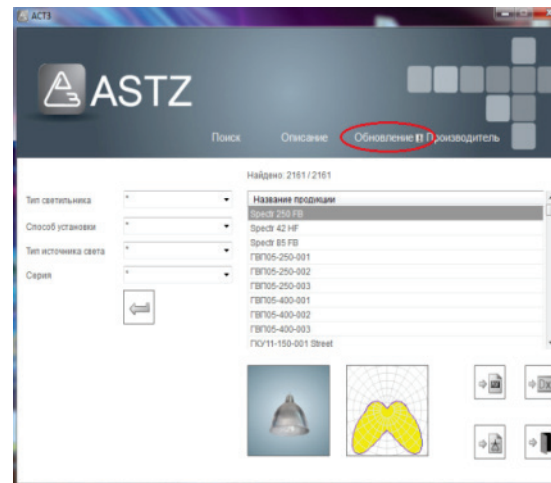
АСТЗ

ASTZ

Поиск Описание Обновление ПО Производитель

Найдено: 2161 / 2161

Тип светильника *
Способ установки *
Тип источника света *
Серия *

| Название продукции |
|---|
| Spectr 250 FB |
| Spectr 42 HF |
| Spectr 85 FB |
| ГВП05-250-001 |
| ГВП05-250-002 |
| ГВП05-250-003 |
| ГВП05-400-001 |
| ГВП05-400-002 |
| ГВП05-400-003 |
| ГКУ11-150-001 Street |